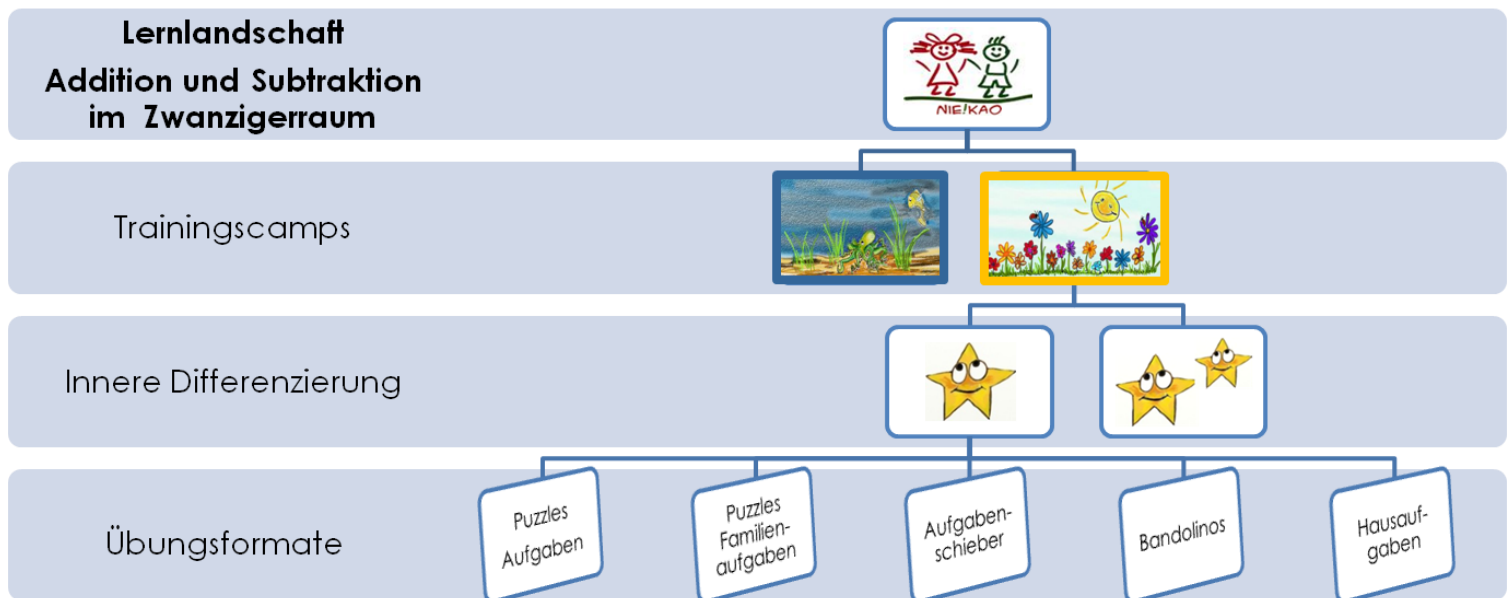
Lernlandschaft
Addition und Subtraktion im Zwanzigerraum

NIE!KAO

Trainingscamps

Innere Differenzierung

Übungsformate

Puzzles Aufgaben

Puzzles Familienaufgaben

Aufgabenschieber

Bandolinos

Hausaufgaben